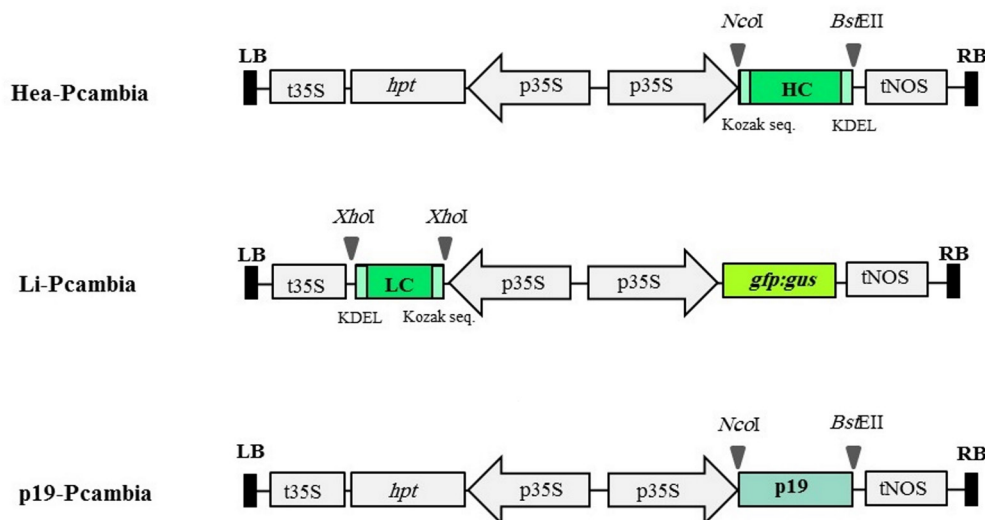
Hea-Pcambia

*Nco*I *Bst*EII

LB t35S *hpt* p35S p35S HC tNOS RB

Kozak seq. KDEL

Li-Pcambia

*Xho*I *Xho*I

LB t35S LC p35S p35S *gfp:gus* tNOS RB

KDEL Kozak seq.

p19-Pcambia

*Nco*I *Bst*EII

LB t35S *hpt* p35S p35S p19 tNOS RB